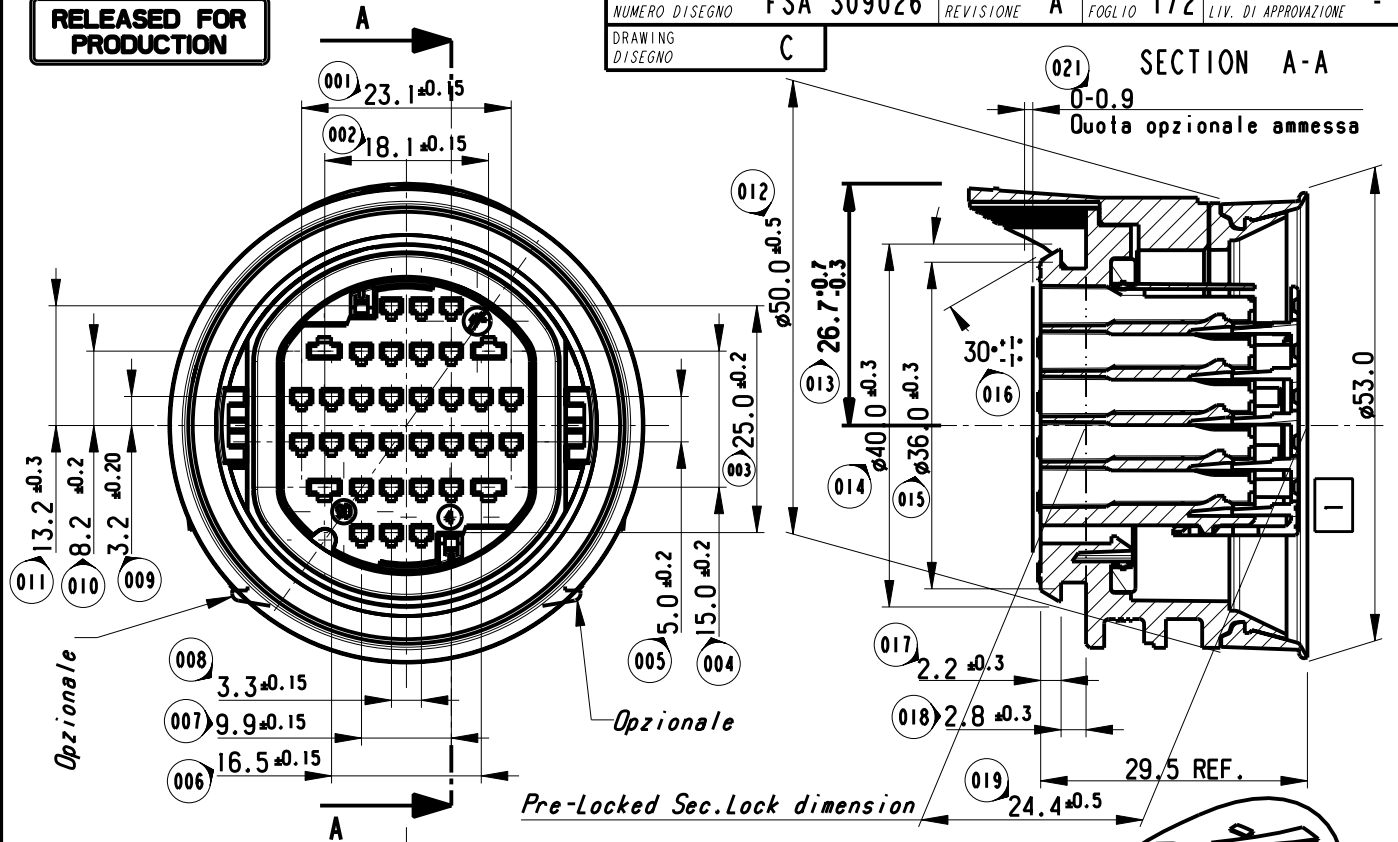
RELEASED FOR PRODUCTION

NUMERO DISEGNO FSA 309026 REVISIONE A FOGLIO 1/2 LIV. DI APPROVAZIONE -

DRAWING DISEGNO C

A

SECTION A-A

(021) 0-0.9
Quota opzionale ammessa

(001) $23.1^{\pm0.15}$
(002) $18.1^{\pm0.15}$

(012) $⌀50.0^{\pm0.5}$
$26.7^{+0.7}_{-0.3}$
(013)
$30°^{+1°}_{-1°}$
(016)
$⌀40.0^{\pm0.3}$
(014)
$⌀36.0^{\pm0.3}$
(015)
$⌀53.0$

$25.0^{\pm0.2}$
(003)

$13.2^{\pm0.3}$ (011)
$8.2^{\pm0.2}$ (010)
$3.2^{\pm0.20}$ (009)

$5.0^{\pm0.2}$ (005)
$15.0^{\pm0.2}$ (004)

Opzionale
Opzionale

(008) $3.3^{\pm0.15}$
(007) $9.9^{\pm0.15}$
(006) $16.5^{\pm0.15}$

(017) $2.2^{\pm0.3}$
(018) $2.8^{\pm0.3}$
29.5 REF.
(019) $24.4^{\pm0.5}$

Pre-Locked Sec.Lock dimension

A